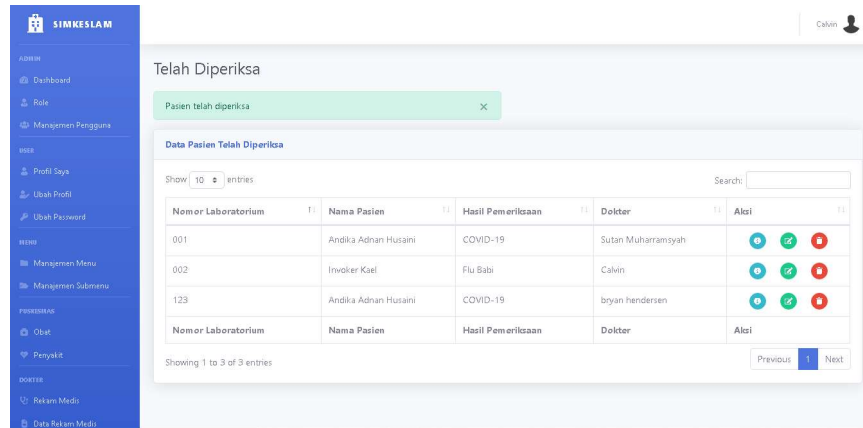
SIMKESLAM

ADMIN
Dashboard
Role
Manajemen Pengguna
USER
Profil Saya
Ubah Profil
Ubah Password
MENU
Manajemen Menu
Manajemen Submenu
PUSKESMAS
Obat
Penyakit
DOKTER
Rekam Medis
Data Rekam Medis

Calvin

Telah Diperiksa

Pasien telah diperiksa ×

Data Pasien Telah Diperiksa

Show 10 entries

Search:

| Nomor Laboratorium | Nama Pasien | Hasil Pemeriksaan | Dokter | Aksi |
|---|---|---|---|---|
| 001 | Andika Adnan Husaini | COVID-19 | Sutan Muharramsyah | |
| 002 | Invoker Kael | Flu Babi | Calvin | |
| 123 | Andika Adnan Husaini | COVID-19 | bryan hendersen | |
| Nomor Laboratorium | Nama Pasien | Hasil Pemeriksaan | Dokter | Aksi |

Showing 1 to 3 of 3 entries

Previous 1 Next